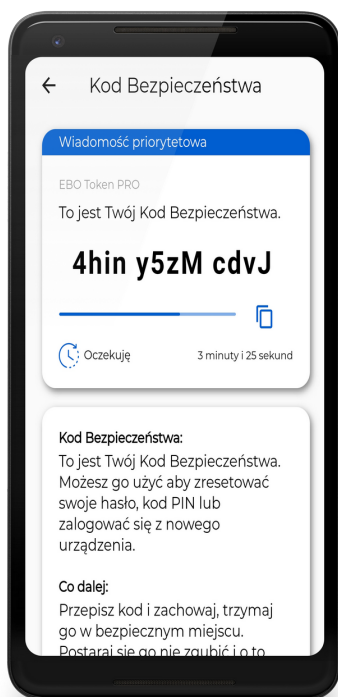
Kod Bezpieczeństwa

Wiadomość priorytetowa

EBO Token PRO

To jest Twój Kod Bezpieczeństwa.

4hin y5zM cdvJ

Oczekuję

3 minuty i 25 sekund

Kod Bezpieczeństwa:

To jest Twój Kod Bezpieczeństwa. Możesz go użyć aby zresetować swoje hasło, kod PIN lub zalogować się z nowego urządzenia.

Co dalej:

Przepisz kod i zachowaj, trzymaj go w bezpiecznym miejscu. Postaraj się go nie zgubić i o to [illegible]